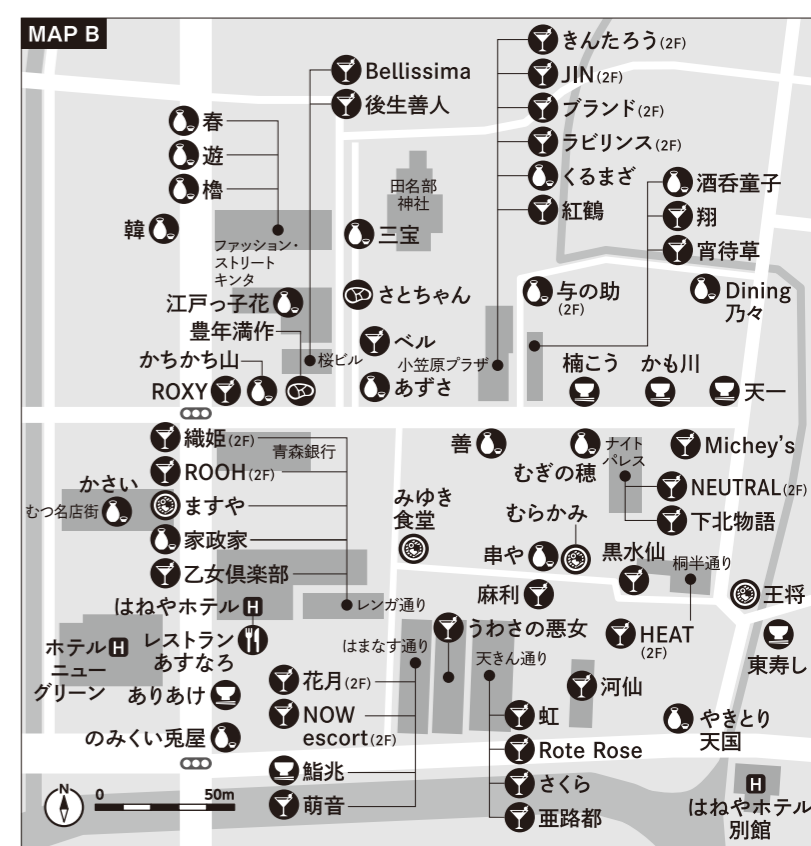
MAP B

Bellissima
後生善人
きんたろう(2F)
JIN(2F)
ブランド(2F)
ラビリンス(2F)
くるまざ
紅鶴
酒呑童子
翔
宵待草

春
遊
櫓
韓
ファッション・ストリートキンタ
田名部神社
三宝
さとちゃん
与の助(2F)
Dining 乃々
江戸っ子花
豊年満作
かちかち山
ROXY
桜ビル
ベル
あずさ
小笠原プラザ
楠こう
かも川
天一

織姫(2F)
ROOH(2F)
青森銀行
かさい
むつ名店街
ますや
家政家
乙女倶楽部
はねやホテル H
レンガ通り
ホテル H ニューグリーン
レストランあすなろ
ありあけ
のみくい兎屋
善
みゆき食堂
ナイトパレス
むぎの穂
Michey's
NEUTRAL(2F)
下北物語
むらかみ
串や
黒水仙
桐半通り
王将
麻利
うわさの悪女
はまなす通り
天きん通り
HEAT(2F)
東寿し
花月(2F)
NOW escort(2F)
河仙
虹
Rote Rose
さくら
亜路都
鮨兆
萌音
やきとり天国
H はねやホテル別館
N
0
50m